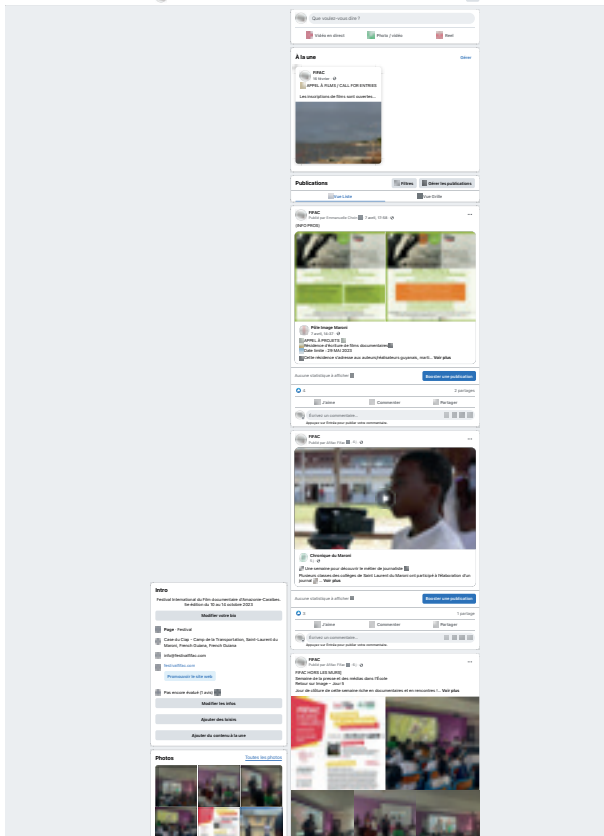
Que voulez-vous dire ?

Vidéo en direct

Photo / vidéo

Reel

À la une

Gérer

FIFAC

18 février

APPEL À FILMS / CALL FOR ENTRIES

Les inscriptions de films sont ouvertes...

Publications

Filtres

Gérer les publications

Vue Liste

Vue Grille

FIFAC

Publié par Emmanuelle Crais · 7 avril, 17:58

(INFO/PROD)

Pôle Image Maoni

7 avril, 16:37

APPEL À PROJETS

Résidence d'écriture de films documentaires

Date limite : 29 MAI 2023

Cette résidence s'adresse aux auteurs/réalisateurs guyanais, mart... Voir plus

Aucune statistique à afficher

Booster une publication

6

2 partages

J'aime

Commenter

Partager

Écrivez un commentaire...

Appuyez sur Entrée pour publier votre commentaire.

FIFAC

Publié par Wilber Fifac · 4 j

Chronique du Maroni

4 j

Une semaine pour découvrir le métier de journaliste

Plusieurs classes des collèges de Saint Laurent du Maroni ont participé à l'élaboration d'un journal ... Voir plus

Aucune statistique à afficher

Booster une publication

3

1 partage

J'aime

Commenter

Partager

Écrivez un commentaire...

Appuyez sur Entrée pour publier votre commentaire.

Intro

Festival International du Film documentaire d'Amazonie-Caraïbes. 3e édition du 10 au 14 octobre 2023

Modifier votre bio

Page · Festival

Case du Cap - Camp de la Transportation, Saint-Laurent du Maroni, French Guiana, French Guiana

info@festivalfifac.com

festivalfifac.com

Promouvoir le site web

Pas encore évalué (1 avis)

Modifier les infos

Ajouter des loisirs

Ajouter du contenu à la une

FIFAC

Publié par Wilber Fifac · 4 j

FIFAC HORS LES MURS|

Semaine de la presse et des médias dans l'École

Retour sur Image – Jour 5

Jour de clôture de cette semaine riche en documentaires et en rencontres !... Voir plus

Photos

Toutes les photos